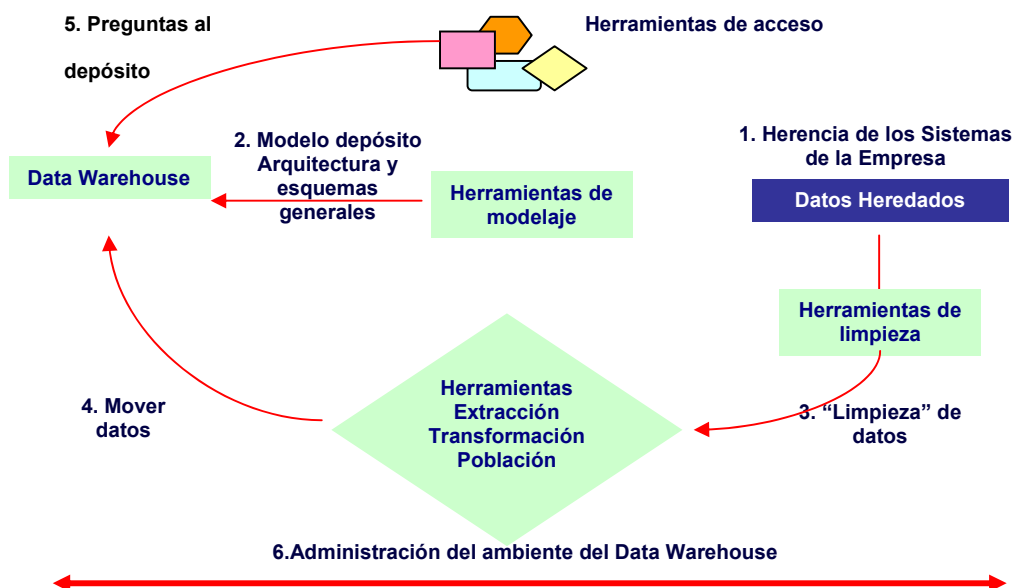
5. Preguntas al depósito

Herramientas de acceso

Data Warehouse

2. Modelo depósito Arquitectura y esquemas generales

Herramientas de modelaje

1. Herencia de los Sistemas de la Empresa

Datos Heredados

Herramientas de limpieza

Herramientas Extracción Transformación Población

4. Mover datos

3. “Limpieza” de datos

6.Administración del ambiente del Data Warehouse